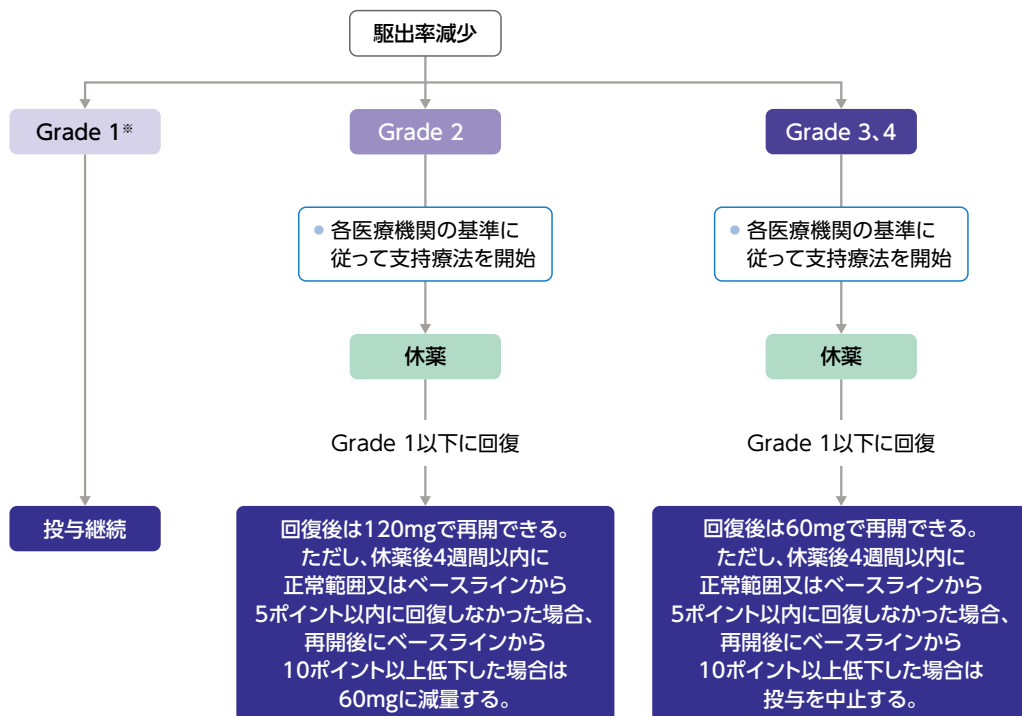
駆出率減少

Grade 1※

投与継続

Grade 2

• 各医療機関の基準に従って支持療法を開始

休薬

Grade 1以下に回復

回復後は120mgで再開できる。ただし、休薬後4週間以内に正常範囲又はベースラインから5ポイント以内に回復しなかった場合、再開後にベースラインから10ポイント以上低下した場合は60mgに減量する。

Grade 3、4

• 各医療機関の基準に従って支持療法を開始

休薬

Grade 1以下に回復

回復後は60mgで再開できる。ただし、休薬後4週間以内に正常範囲又はベースラインから5ポイント以内に回復しなかった場合、再開後にベースラインから10ポイント以上低下した場合は投与を中止する。